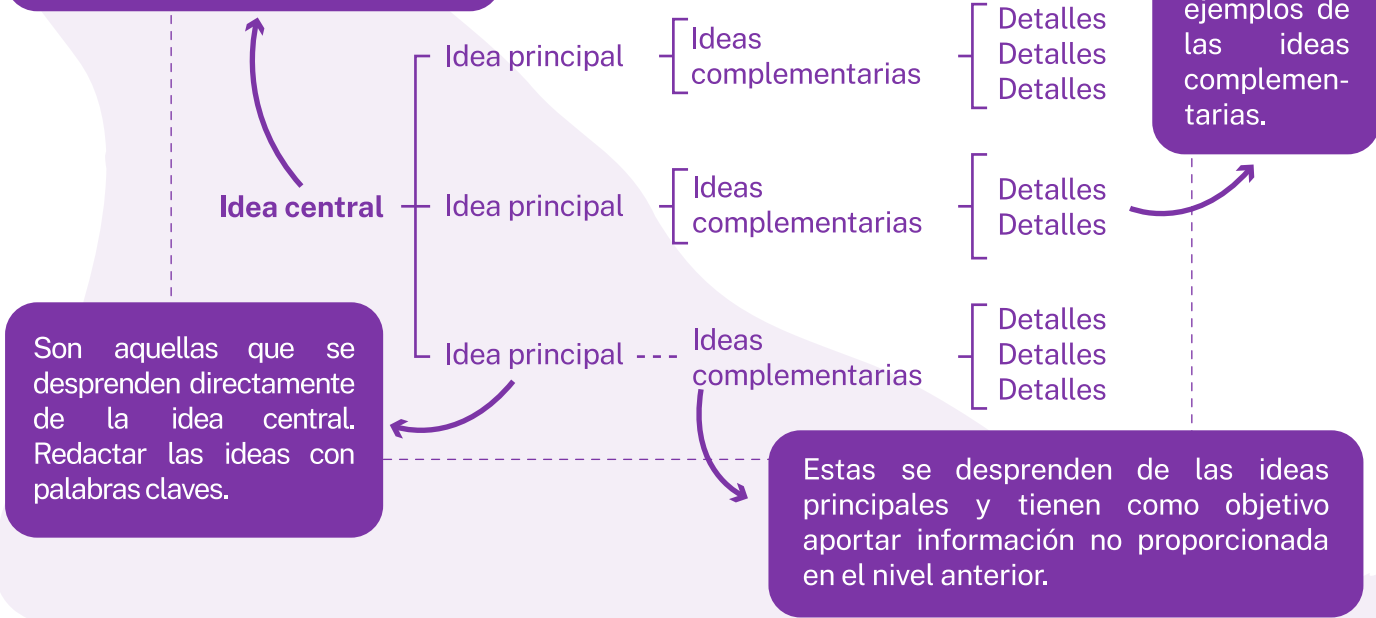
ejemplos de las ideas complementarias.

Idea principal
Ideas complementarias
Detalles
Detalles
Detalles

Idea central
Idea principal
Ideas complementarias
Detalles
Detalles

Idea principal
Ideas complementarias
Detalles
Detalles
Detalles

Son aquellas que se desprenden directamente de la idea central. Redactar las ideas con palabras claves.

Estas se desprenden de las ideas principales y tienen como objetivo aportar información no proporcionada en el nivel anterior.